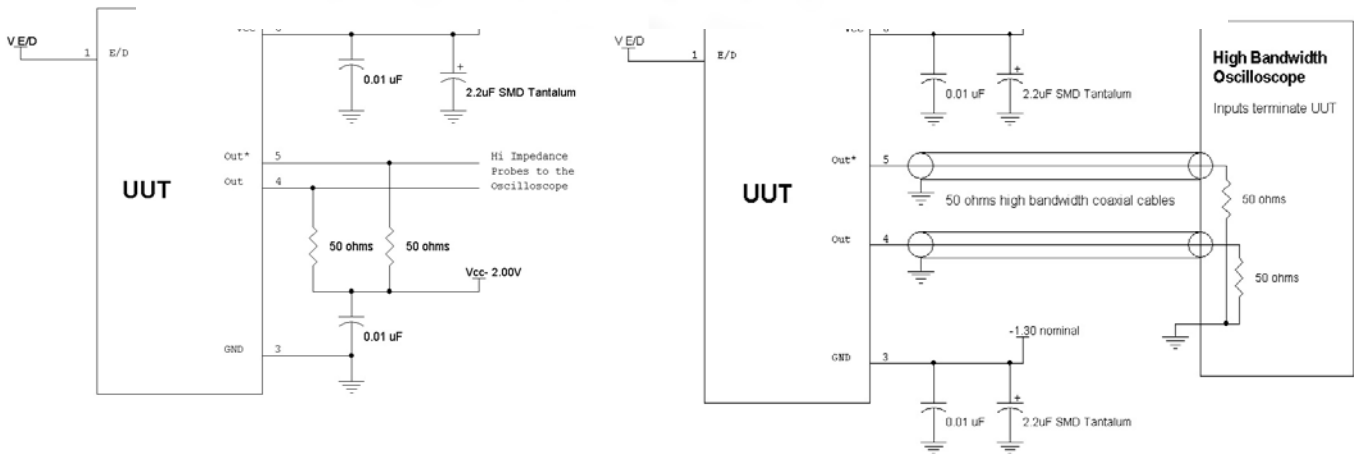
V E/D
1 E/D
Vcc 6
0.01 uF
2.2uF SMD Tantalum
UUT
Out* 5
Out 4
Hi Impedance Probes to the Oscilloscope
50 ohms
50 ohms
Vcc- 2.00V
0.01 uF
GND 3

V E/D
1 E/D
Vcc 6
0.01 uF
2.2uF SMD Tantalum
High Bandwidth Oscilloscope
Inputs terminate UUT
UUT
Out* 5
50 ohms high bandwidth coaxial cables
50 ohms
Out 4
50 ohms
-1.30 nominal
GND 3
0.01 uF
2.2uF SMD Tantalum